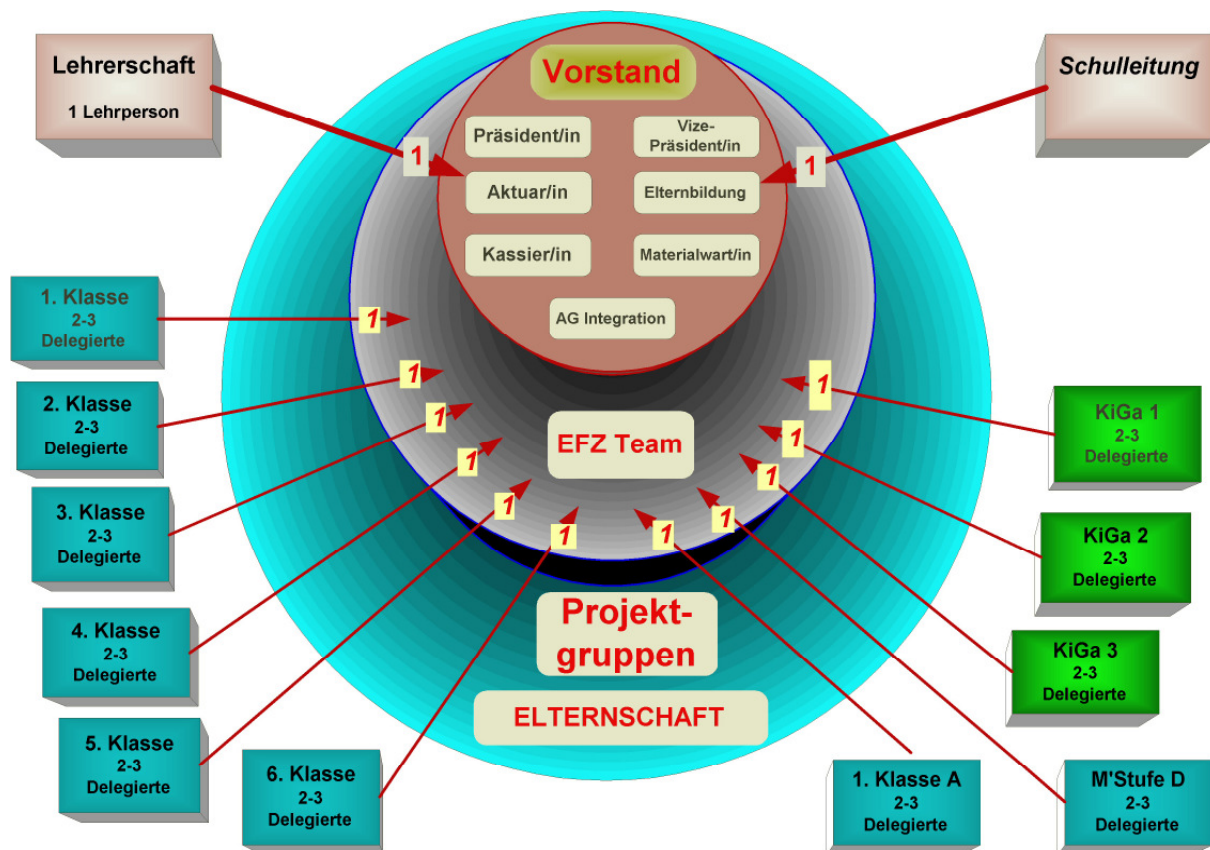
Lehrerschaft
1 Lehrperson

Vorstand

Schulleitung

Präsident/in

Vize-Präsident/in

1

1

Aktuar/in

Elternbildung

Kassier/in

Materialwart/in

AG Integration

1. Klasse
2-3
Delegierte

1

2. Klasse
2-3
Delegierte

1

1

3. Klasse
2-3
Delegierte

1

EFZ Team

1

1

1

KiGa 1
2-3
Delegierte

1

1

1

1

1

KiGa 2
2-3
Delegierte

4. Klasse
2-3
Delegierte

Projektgruppen

KiGa 3
2-3
Delegierte

ELTERNSCHAFT

5. Klasse
2-3
Delegierte

6. Klasse
2-3
Delegierte

1. Klasse A
2-3
Delegierte

M'Stufe D
2-3
Delegierte